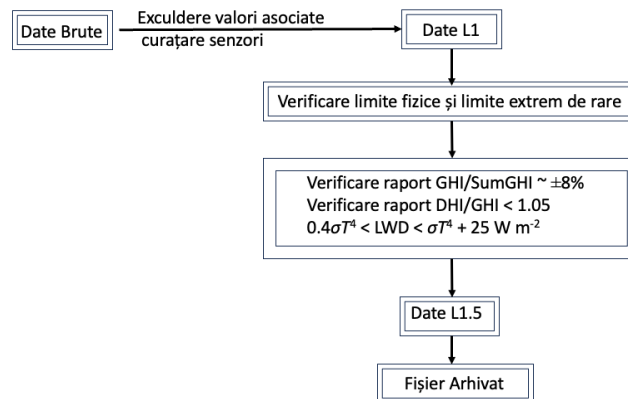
Date Brute

Exculdere valori asociate curațare senzori

Date L1

Verificare limite fizice și limite extrem de rare

Verificare raport GHI/SumGHI ~ ±8%
Verificare raport DHI/GHI < 1.05
$0.4\sigma T^4$ < LWD < $\sigma T^4$ + 25 W m$^{-2}$

Date L1.5

Fișier Arhivat